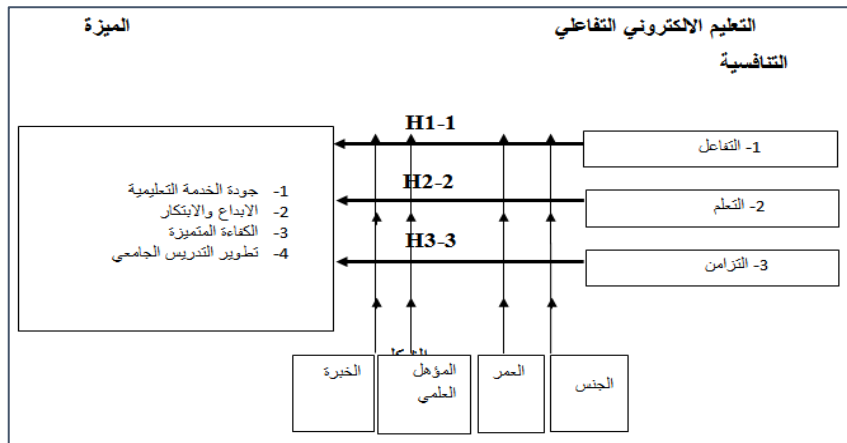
التعليم الالكتروني التفاعلي

الميزة التنافسية

H1-1

H2-2

H3-3

1- التفاعل

2- التعلم

3- التزامن

1- جودة الخدمة التعليمية
2- الابداع والابتكار
3- الكفاءة المتميزة
4- تطوير التدريس الجامعي

الجنس

العمر

المؤهل العلمي

الخبرة